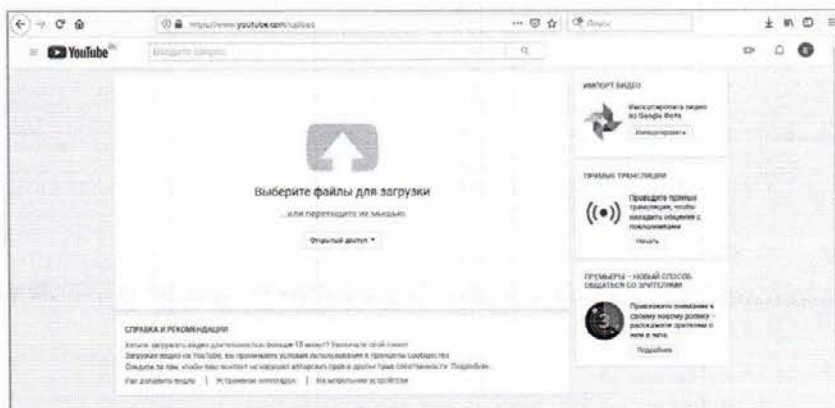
https://www.youtube.com/upload

Поиск

YouTube

Введите запрос

Выберите файлы для загрузки

...или перетащите их мышью

Открытый доступ

ИМПОРТ ВИДЕО

Импортировать видео из Google Фото

Импортировать

ПРЯМЫЕ ТРАНСЛЯЦИИ

Проводите прямые трансляции, чтобы находить общение с поклонниками

Начать

ПРЕМЬЕРЫ – НОВЫЙ СПОСОБ ОБЩАТЬСЯ СО ЗРИТЕЛЯМИ

Привлекайте внимание к своему новому ролику – расскажите зрителям о нем в чате.

Подробнее

СПРАВКА И РЕКОМЕНДАЦИИ

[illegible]

Загружая видео на YouTube, вы принимаете условия использования и принципы сообщества.

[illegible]

Как добавить видео | Устранение неполадок | На мобильные устройства